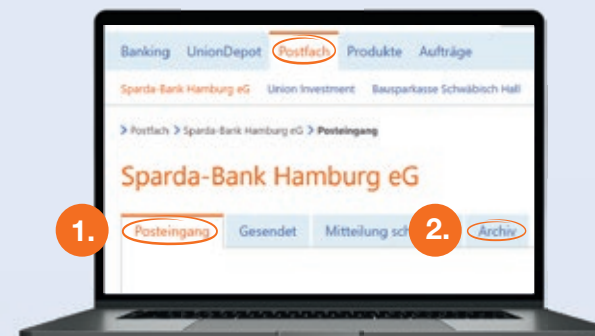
Banking UnionDepot Postfach Produkte Aufträge

Sparda-Bank Hamburg eG Union Investment Bausparkasse Schwäbisch Hall

> Postfach > Sparda-Bank Hamburg eG > Posteingang

Sparda-Bank Hamburg eG

1. Posteingang Gesendet Mitteilung sch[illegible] 2. Archiv